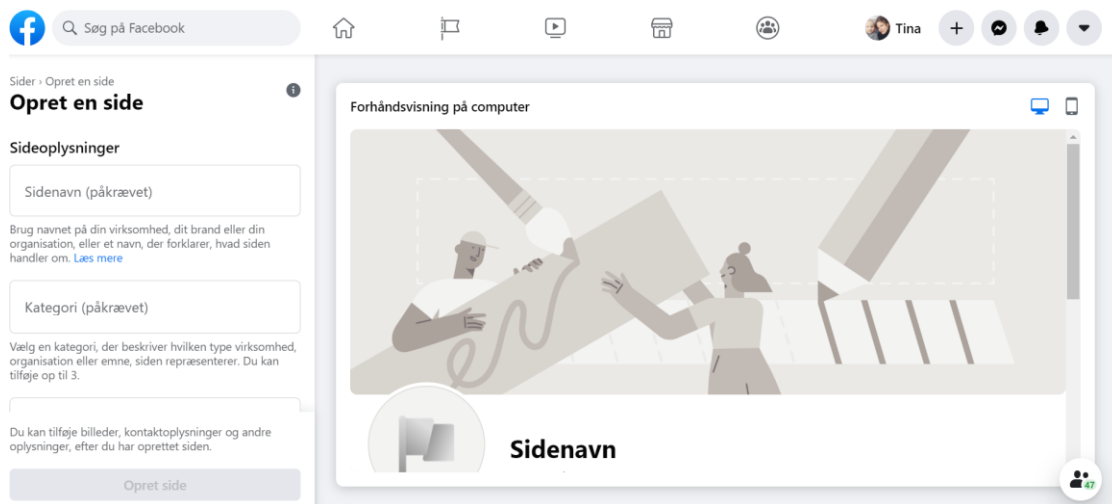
Søg på Facebook

Tina

Sider › Opret en side
Opret en side

Sideoplysninger

Sidenavn (påkrævet)

Brug navnet på din virksomhed, dit brand eller din organisation, eller et navn, der forklarer, hvad siden handler om. Læs mere

Kategori (påkrævet)

Vælg en kategori, der beskriver hvilken type virksomhed, organisation eller emne, siden repræsenterer. Du kan tilføje op til 3.

Du kan tilføje billeder, kontaktoplysninger og andre oplysninger, efter du har oprettet siden.

Opret side

Forhåndsvisning på computer

Sidenavn

47